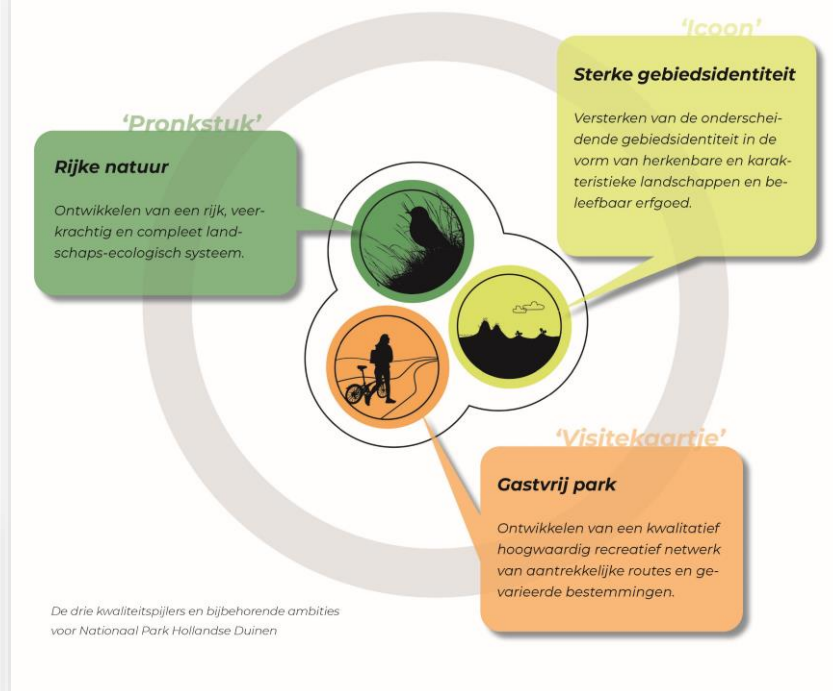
'Pronkstuk'

Rijke natuur

Ontwikkelen van een rijk, veerkrachtig en compleet landschaps-ecologisch systeem.

'Icoon'

Sterke gebiedsidentiteit

Versterken van de onderscheidende gebiedsidentiteit in de vorm van herkenbare en karakteristieke landschappen en beleefbaar erfgoed.

'Visitekaartje'

Gastvrij park

Ontwikkelen van een kwalitatief hoogwaardig recreatief netwerk van aantrekkelijke routes en gevarieerde bestemmingen.

De drie kwaliteitspijlers en bijbehorende ambities voor Nationaal Park Hollandse Duinen